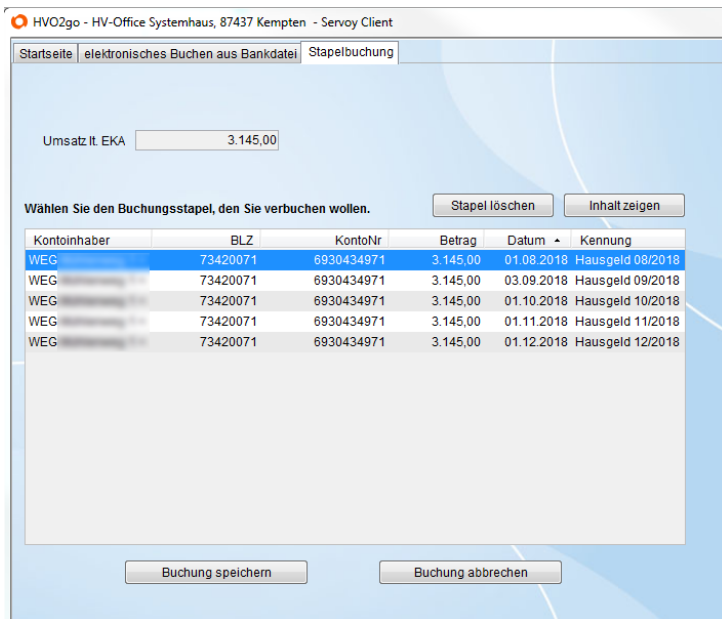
HVO2go - HV-Office Systemhaus, 87437 Kempten - Servoy Client

Startseite | elektronisches Buchen aus Bankdatei | Stapelbuchung

Umsatz lt. EKA 3.145,00

Wählen Sie den Buchungsstapel, den Sie verbuchen wollen.

Stapel löschen | Inhalt zeigen

| Kontoinhaber | BLZ | KontoNr | Betrag | Datum | Kennung |
|---|---|---|---|---|---|
| WEG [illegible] | 73420071 | 6930434971 | 3.145,00 | 01.08.2018 | Hausgeld 08/2018 |
| WEG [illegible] | 73420071 | 6930434971 | 3.145,00 | 03.09.2018 | Hausgeld 09/2018 |
| WEG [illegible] | 73420071 | 6930434971 | 3.145,00 | 01.10.2018 | Hausgeld 10/2018 |
| WEG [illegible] | 73420071 | 6930434971 | 3.145,00 | 01.11.2018 | Hausgeld 11/2018 |
| WEG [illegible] | 73420071 | 6930434971 | 3.145,00 | 01.12.2018 | Hausgeld 12/2018 |

Buchung speichern | Buchung abbrechen